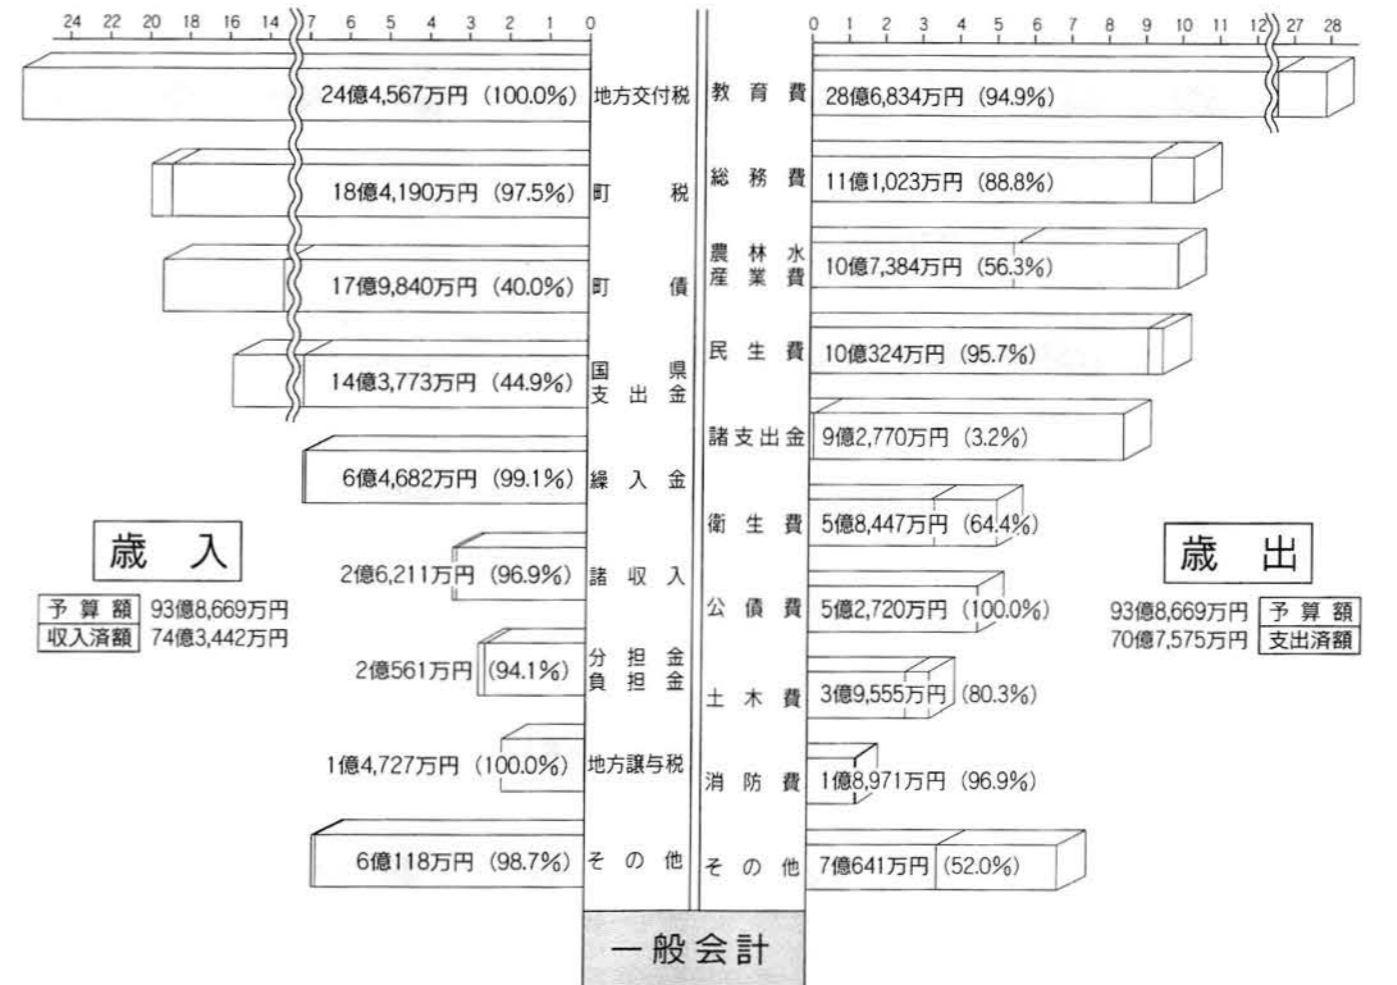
24 22 20 18 16 14 7 6 5 4 3 2 1 0

0 1 2 3 4 5 6 7 8 9 10 11 12 27 28

24億4,567万円 (100.0%) 地方交付税

18億4,190万円 (97.5%) 町税

17億9,840万円 (40.0%) 町債

14億3,773万円 (44.9%) 国県支出金

6億4,682万円 (99.1%) 繰入金

2億6,211万円 (96.9%) 諸収入

2億561万円 (94.1%) 分担金負担金

1億4,727万円 (100.0%) 地方譲与税

6億118万円 (98.7%) その他

教育費 28億6,834万円 (94.9%)

総務費 11億1,023万円 (88.8%)

農林水産業費 10億7,384万円 (56.3%)

民生費 10億324万円 (95.7%)

諸支出金 9億2,770万円 (3.2%)

衛生費 5億8,447万円 (64.4%)

公債費 5億2,720万円 (100.0%)

土木費 3億9,555万円 (80.3%)

消防費 1億8,971万円 (96.9%)

その他 7億641万円 (52.0%)

歳入

予算額 93億8,669万円
収入済額 74億3,442万円

歳出

93億8,669万円 予算額
70億7,575万円 支出済額

一般会計